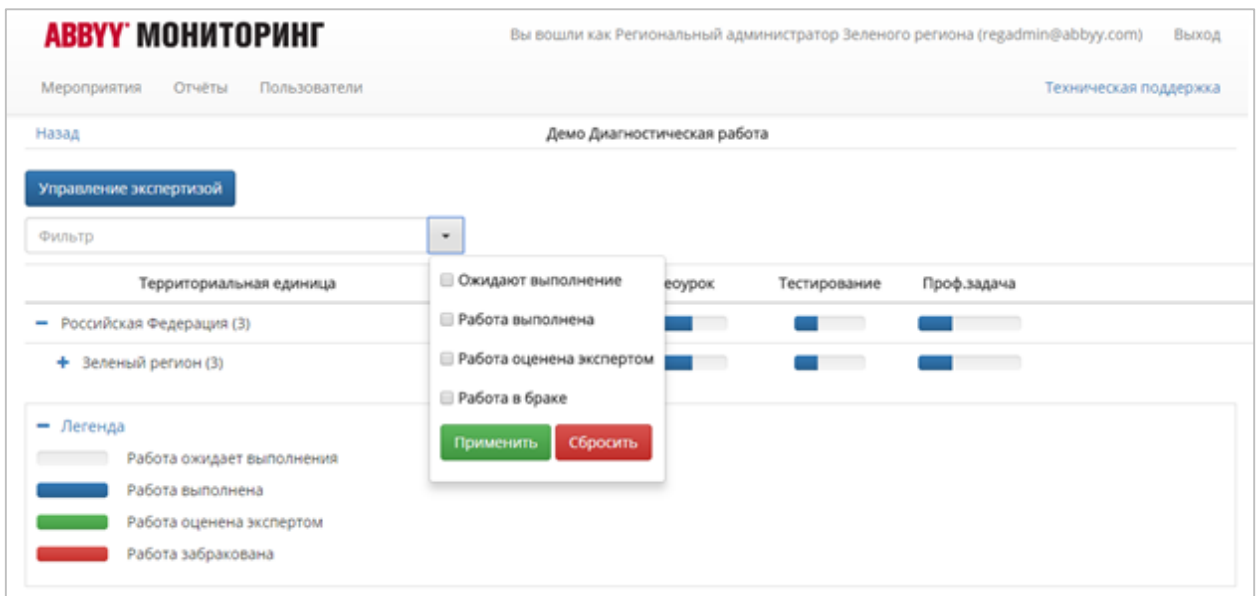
ABBYY МОНИТОРИНГ

Вы вошли как Региональный администратор Зеленого региона (regadmin@abbyy.com) Выход

Мероприятия Отчёты Пользователи

Техническая поддержка

Назад

Демо Диагностическая работа

Управление экспертизой

Фильтр

Территориальная единица

Ожидают выполнение

Работа выполнена

Работа оценена экспертом

Работа в браке

Применить Сбросить

еоурок

Тестирование

Проф.задача

– Российская Федерация (3)

+ Зеленый регион (3)

– Легенда

Работа ожидает выполнения

Работа выполнена

Работа оценена экспертом

Работа забракована